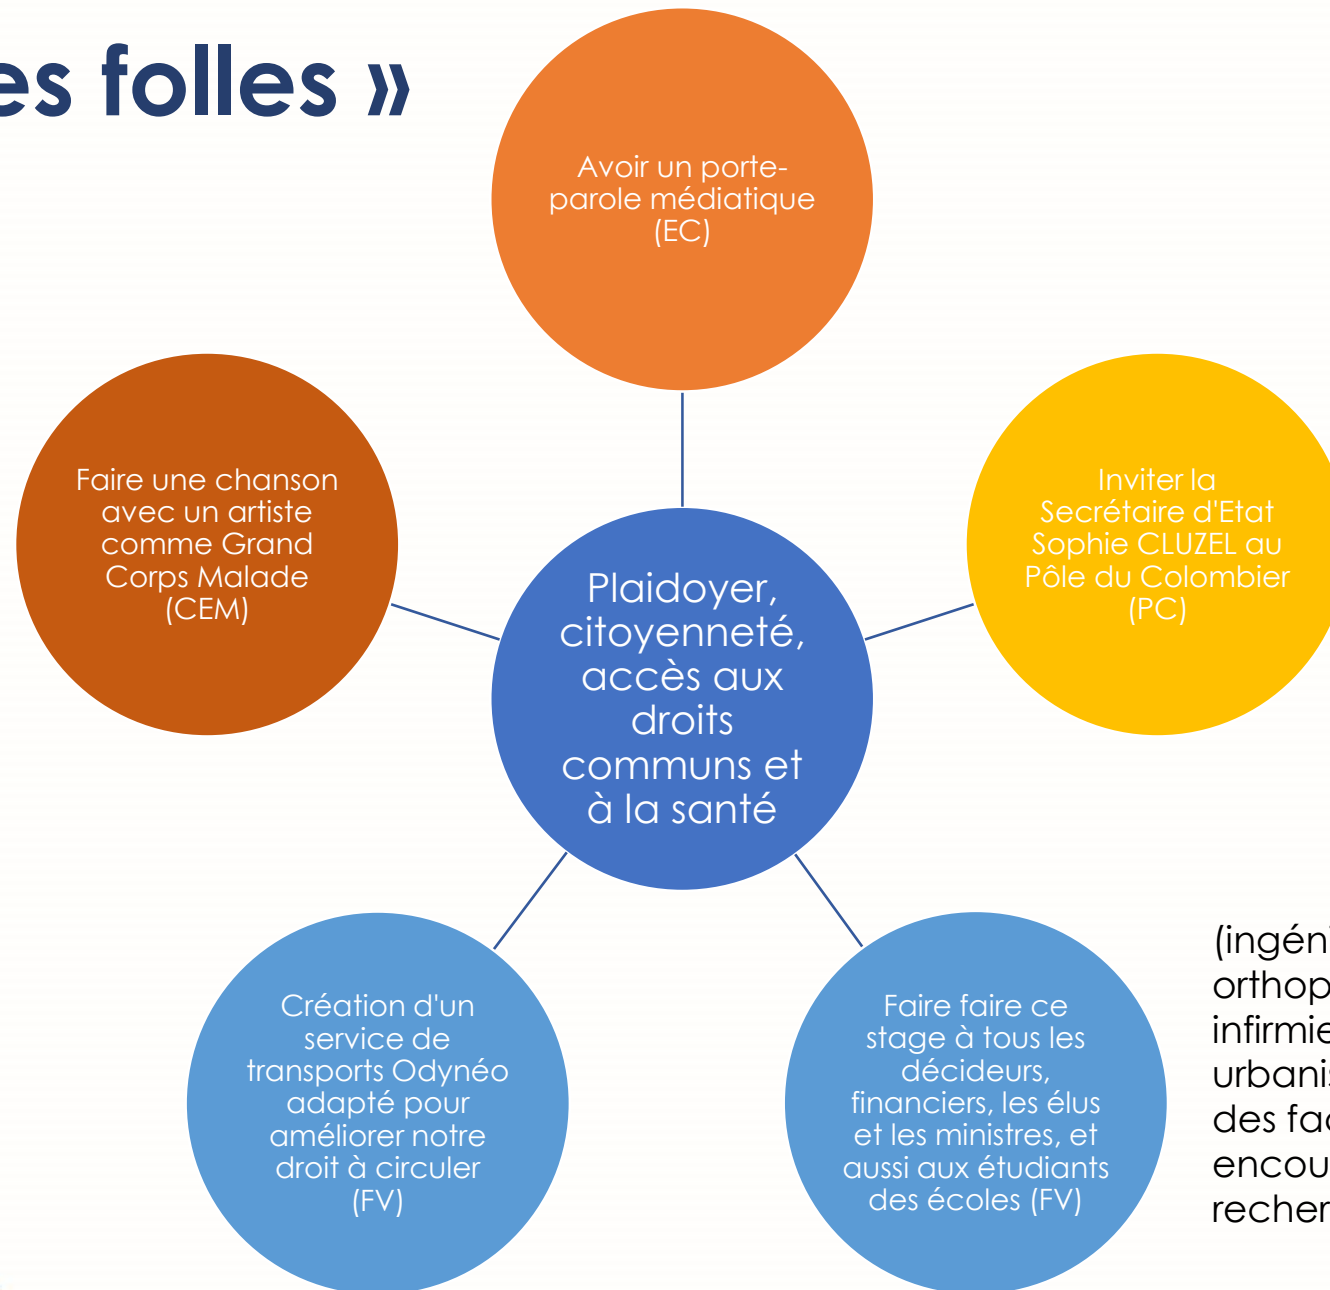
es folles »

Avoir un porte-parole médiatique (EC)

Faire une chanson avec un artiste comme Grand Corps Malade (CEM)

Plaidoyer, citoyenneté, accès aux droits communs et à la santé

Inviter la Secrétaire d'Etat Sophie CLUZEL au Pôle du Colombier (PC)

Création d'un service de transports Odynéo adapté pour améliorer notre droit à circuler (FV)

Faire faire ce stage à tous les décideurs, financiers, les élus et les ministres, et aussi aux étudiants des écoles (FV)

(ingén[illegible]
orthop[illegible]
infirmie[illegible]
urbanis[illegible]
des fac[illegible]
encou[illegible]
recher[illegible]